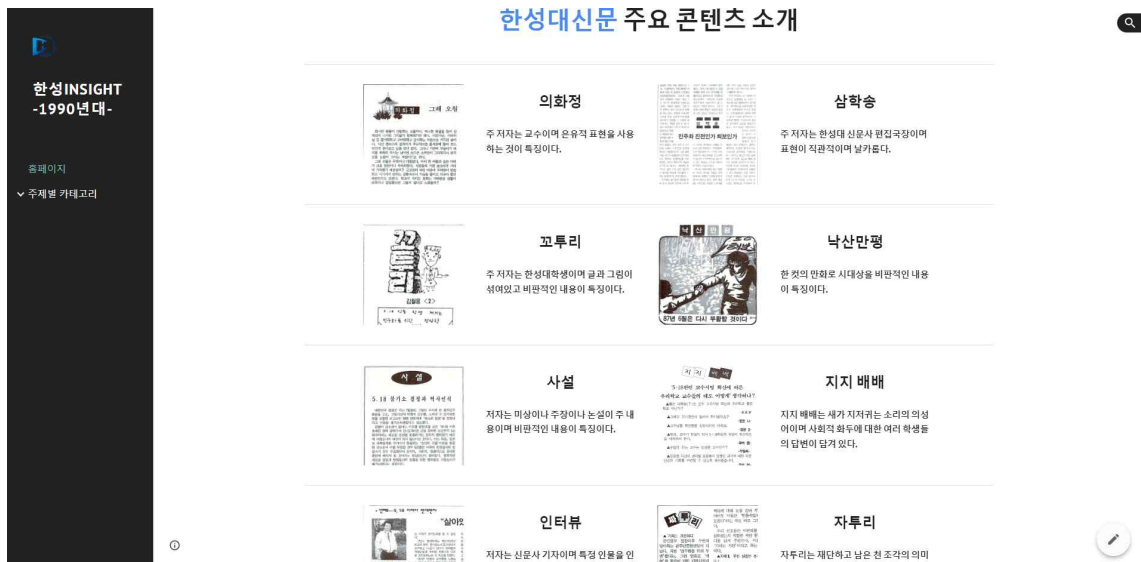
한성INSIGHT
-1990년대-

홈페이지
주제별 카테고리

한성대신문 주요 콘텐츠 소개

의화정
주 저자는 교수이며 은유적 표현을 사용하는 것이 특징이다.

삼학송
주 저자는 한성대 신문사 편집국장이며 표현이 직관적이며 날카롭다.

꼬투리
주 저자는 한성대학생이며 글과 그림이 섞여있고 비판적인 내용이 특징이다.

낙산만평
한 컷의 만화로 시대상을 비판적인 내용이 특징이다.

사설
저자는 미상이나 주장이나 논설이 주 내용이며 비판적인 내용이 특징이다.

지지 배배
지지 배배는 새가 지저귀는 소리의 의성어이며 사회적 화두에 대한 여러 학생들의 답변이 담겨 있다.

인터뷰
저자는 신문사 기자이며 특정 인물을 인

자투리
자투리는 재단하고 남은 천 조각의 의미